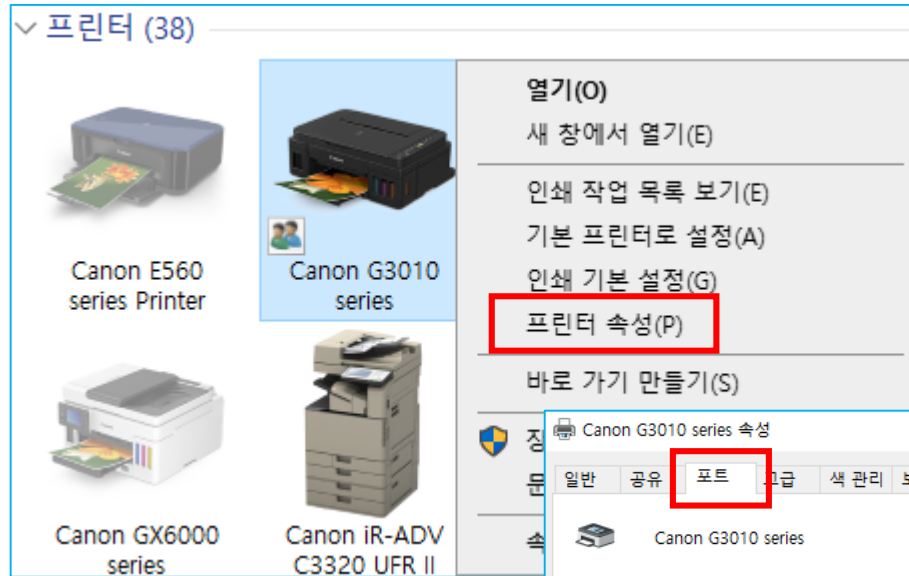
프린터 (38)

Canon E560 series Printer

Canon G3010 series

Canon GX6000 series

Canon iR-ADV C3320 UFR II

열기(O)
새 창에서 열기(E)
인쇄 작업 목록 보기(E)
기본 프린터로 설정(A)
인쇄 기본 설정(G)
프린터 속성(P)
바로 가기 만들기(S)
징
문
속

Canon G3010 series 속성

일반 | 공유 | 포트 | 고급 | 색 관리 | 보

Canon G3010 series